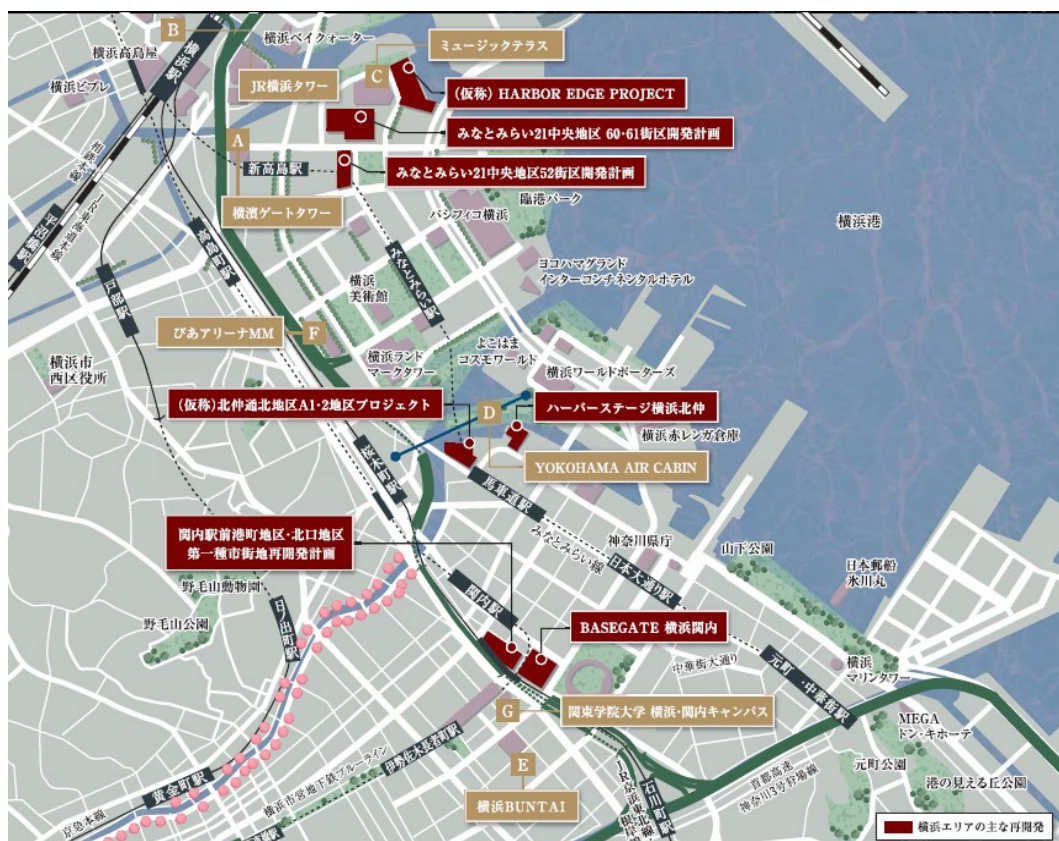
B
横浜駅
横浜ベイクォーター
横浜高島屋
ミュージックテラス
横浜ビブレ
C
JR横浜タワー
(仮称) HARBOR EDGE PROJECT
みなとみらい21中央地区 60・61街区開発計画
A
新高島駅
みなとみらい21中央地区52街区開発計画
臨港パーク
横濱ゲートタワー
パシフィコ横浜
横浜港
高島町駅
ヨコハマグランド インターコンチネンタルホテル
戸部駅
みなとみらい駅
横浜美術館
ぴあアリーナMM
F
よこはまコスモワールド
横浜市西区役所
横浜ランドマークタワー
横浜ワールドポーターズ
(仮称)北仲通北地区A1・2地区プロジェクト
D
ハーバーステージ横浜北仲
横浜赤レンガ倉庫
YOKOHAMA AIR CABIN
桜木町駅
馬車道駅
関内駅前港町地区・北口地区 第一種市街地再開発計画
みなとみらい線
神奈川県庁
山下公園
日本大通り駅
日本郵船 氷川丸
野毛山動物園
関内駅
野毛山公園
日ノ出町駅
BASEGATE 横浜関内
中華街大通り
元町・中華街駅
横浜マリンタワー
G
関東学院大学 横浜・関内キャンパス
MEGA ドン・キホーテ
横浜市営地下鉄ブルーライン
伊勢佐木長者町駅
黄金町駅
E
首都高速 神奈川3号狩場線
元町公園
港の見える丘公園
JR京浜東北線・根岸線
石川町駅
京急本線
横浜BUNTAI
横浜エリアの主な再開発